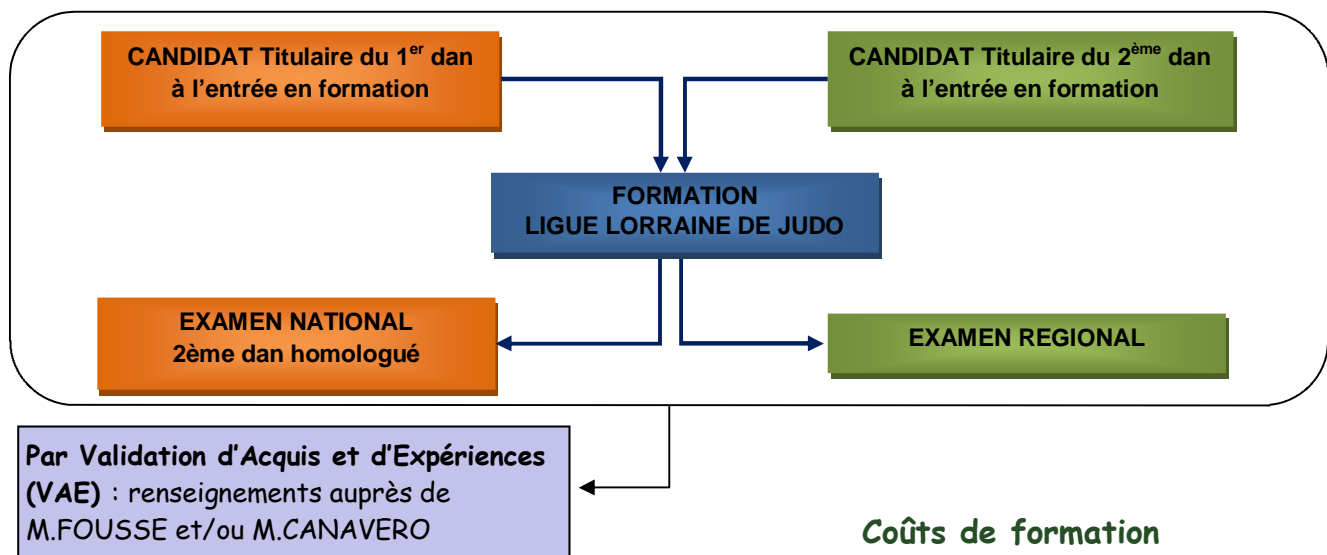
CANDIDAT Titulaire du 1$^{er}$ dan à l'entrée en formation

CANDIDAT Titulaire du 2$^{ème}$ dan à l'entrée en formation

FORMATION
LIGUE LORRAINE DE JUDO

EXAMEN NATIONAL
2ème dan homologué

EXAMEN REGIONAL

Par Validation d'Acquis et d'Expériences (VAE) : renseignements auprès de M.FOUSSE et/ou M.CANAVERO

Coûts de formation